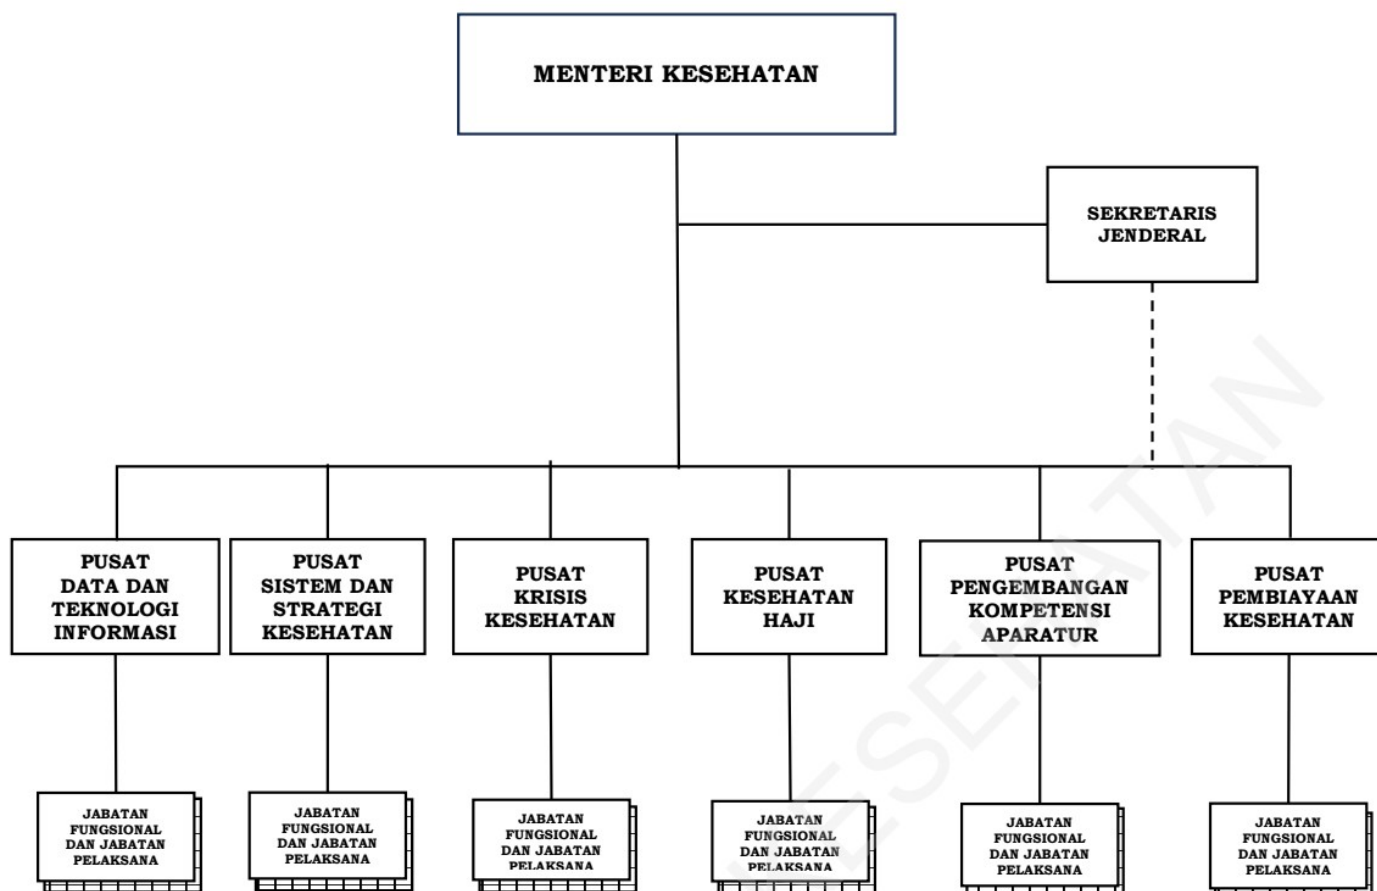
MENTERI KESEHATAN

SEKRETARIS JENDERAL

PUSAT DATA DAN TEKNOLOGI INFORMASI

PUSAT SISTEM DAN STRATEGI KESEHATAN

PUSAT KRISIS KESEHATAN

PUSAT KESEHATAN HAJI

PUSAT PENGEMBANGAN KOMPETENSI APARATUR

PUSAT PEMBIAYAAN KESEHATAN

JABATAN FUNGSIONAL DAN JABATAN PELAKSANA

JABATAN FUNGSIONAL DAN JABATAN PELAKSANA

JABATAN FUNGSIONAL DAN JABATAN PELAKSANA

JABATAN FUNGSIONAL DAN JABATAN PELAKSANA

JABATAN FUNGSIONAL DAN JABATAN PELAKSANA

JABATAN FUNGSIONAL DAN JABATAN PELAKSANA

KESEHATAN